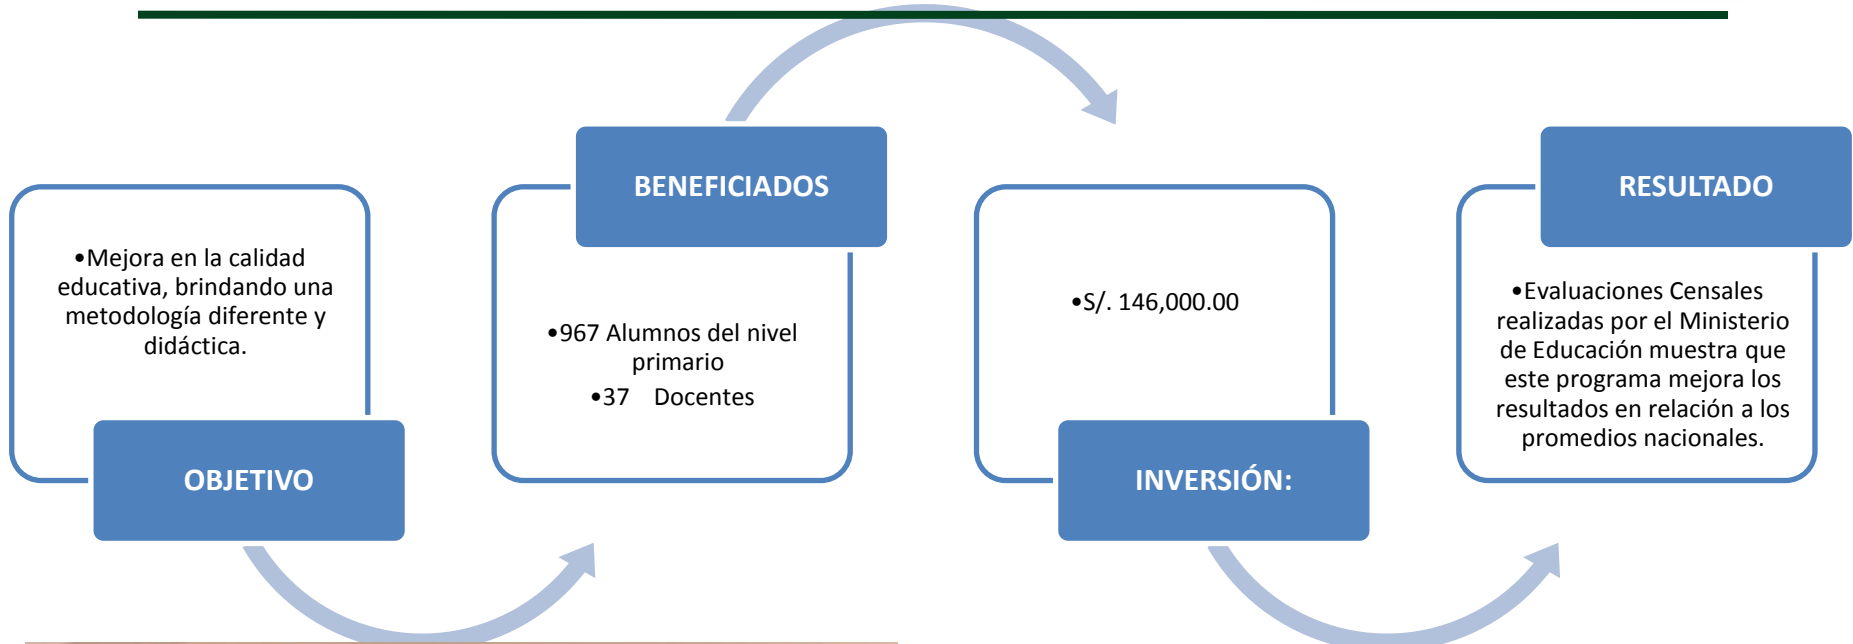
•Mejora en la calidad educativa, brindando una metodología diferente y didáctica.

OBJETIVO

BENEFICIADOS

•967 Alumnos del nivel primario
•37 Docentes

•S/. 146,000.00

INVERSIÓN:

RESULTADO

•Evaluaciones Censales realizadas por el Ministerio de Educación muestra que este programa mejora los resultados en relación a los promedios nacionales.